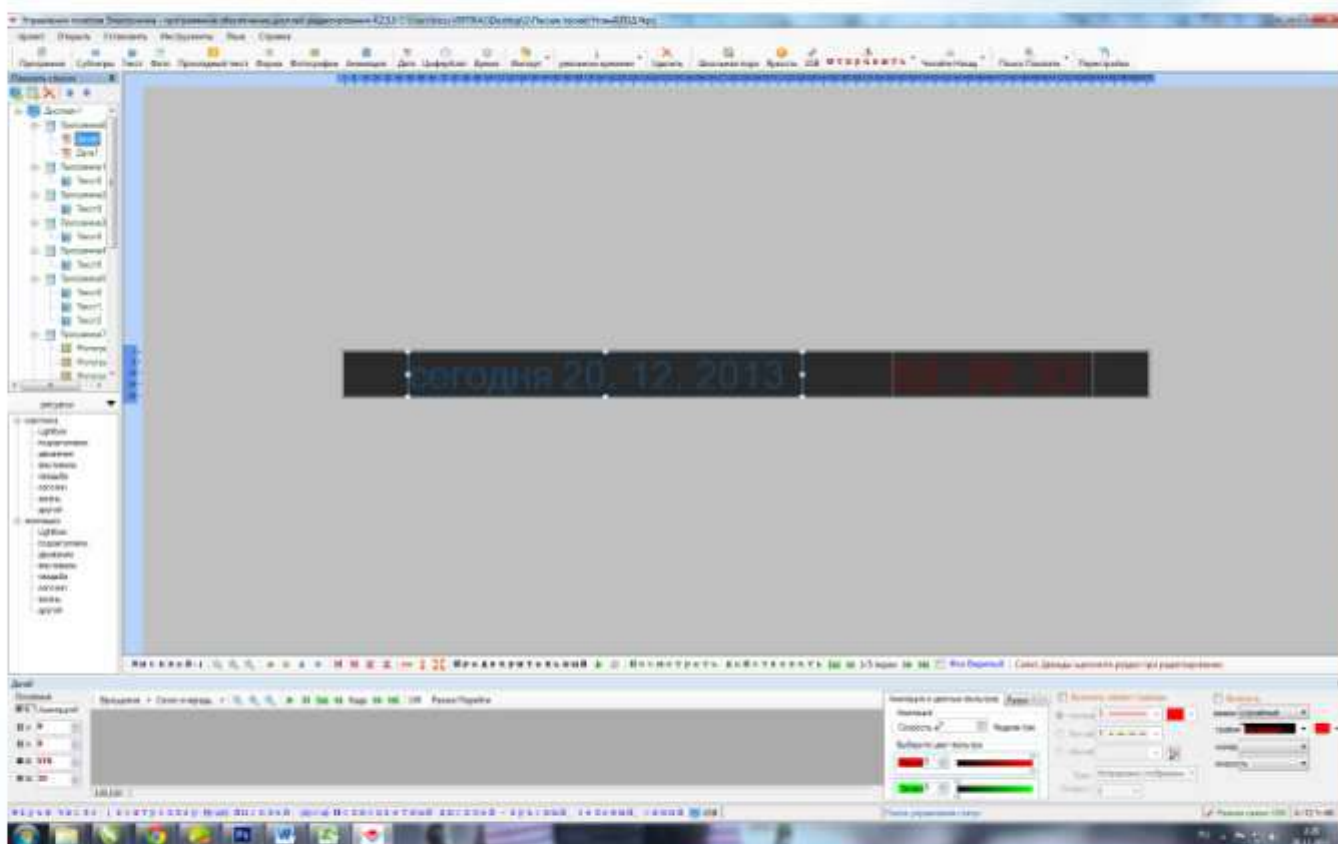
сегодня 20. 12. 2013

Дата1
Дата2
Текст1
Текст2
Текст3
Текст4
Текст5
Текст6
Текст7
Текст8
Рисунок
Рисунок
Рисунок

эффекты
Lightbox
подметание
движение
жалюзи
увядание
поток
волны
другой
Lightbox
подметание
движение
жалюзи
увядание
поток
волны
другой

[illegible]